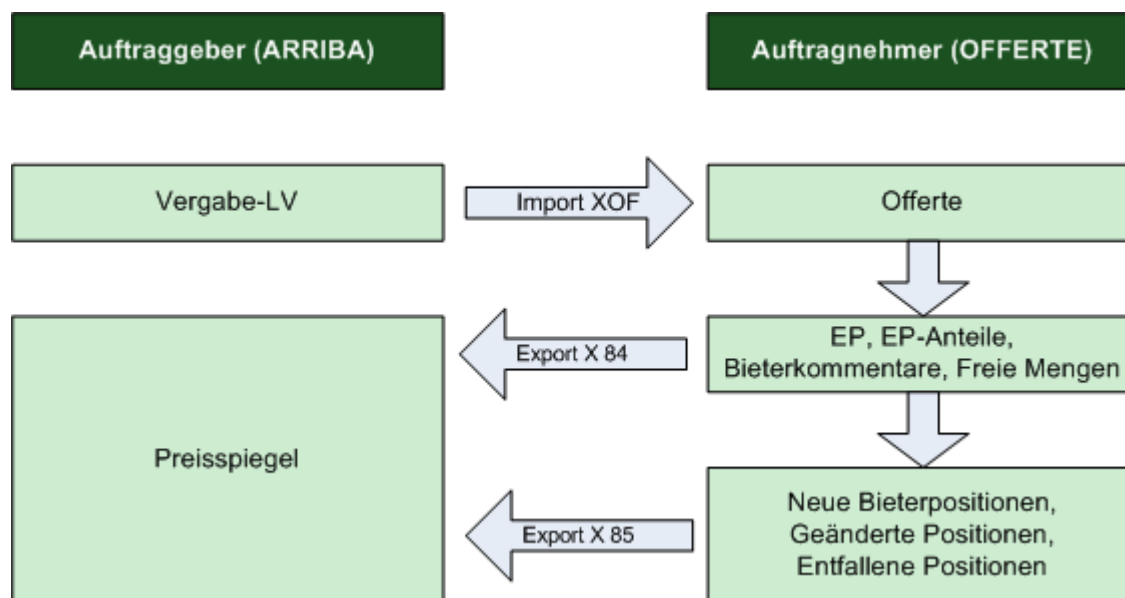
Auftraggeber (ARRIBA)

Auftragnehmer (OFFERTE)

Vergabe-LV

Import XOF

Offerte

Export X 84

EP, EP-Anteile, Bieterkommentare, Freie Mengen

Preisspiegel

Export X 85

Neue Bieterpositionen, Geänderte Positionen, Entfallene Positionen